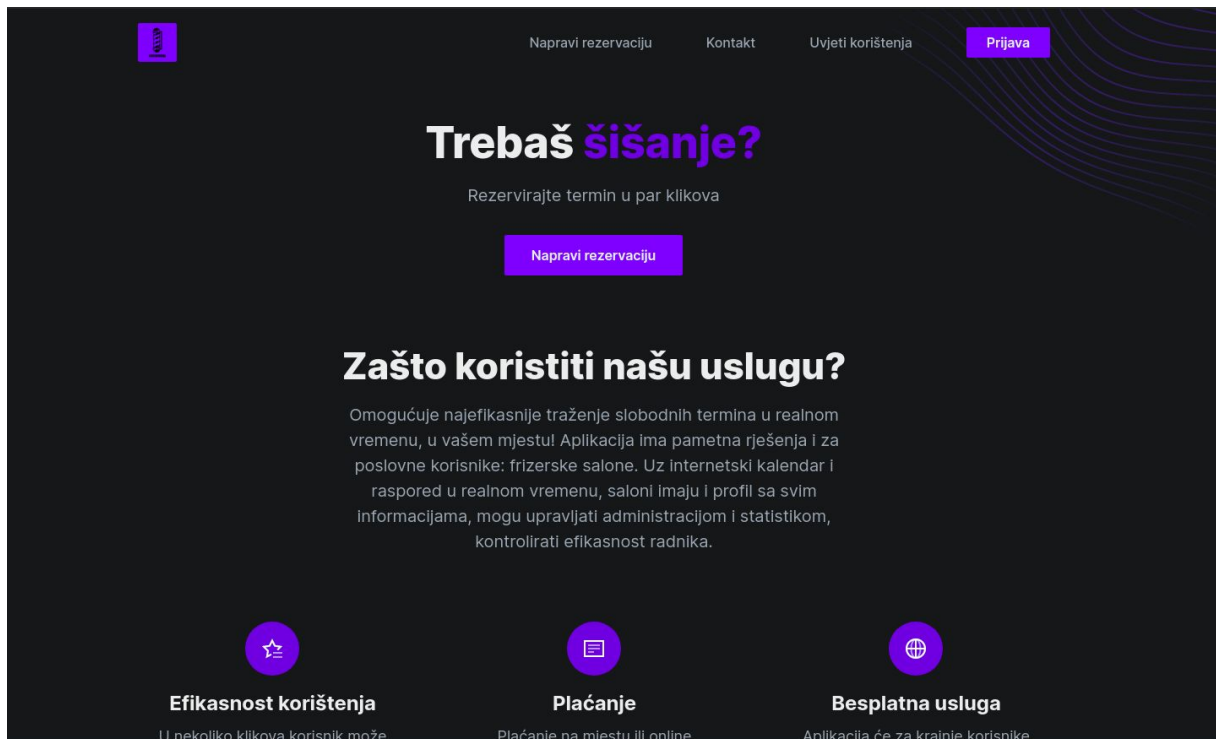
Napravi rezervaciju Kontakt Uvjeti korištenja Prijava

Trebaš šišanje?

Rezervirajte termin u par klikova

Napravi rezervaciju

Zašto koristiti našu uslugu?

Omogućuje najefikasnije traženje slobodnih termina u realnom vremenu, u vašem mjestu! Aplikacija ima pametna rješenja i za poslovne korisnike: frizerske salone. Uz internetski kalendar i raspored u realnom vremenu, saloni imaju i profil sa svim informacijama, mogu upravljati administracijom i statistikom, kontrolirati efikasnost radnika.

Efikasnost korištenja

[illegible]

Plaćanje

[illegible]

Besplatna usluga

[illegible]